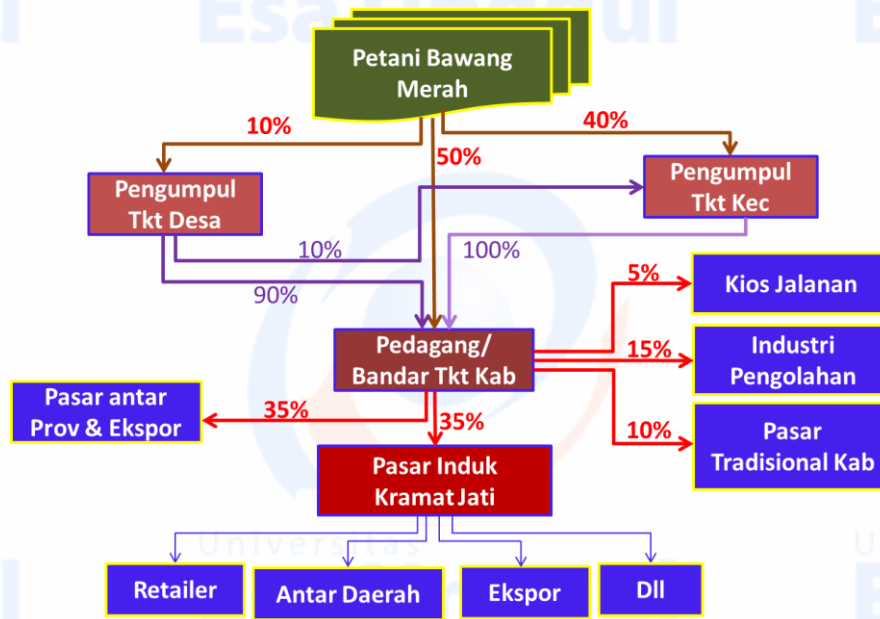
Petani Bawang Merah

10%

40%

50%

Pengumpul Tkt Desa

Pengumpul Tkt Kec

10%

100%

90%

5%

Kios Jalanan

Pedagang/ Bandar Tkt Kab

15%

Industri Pengolahan

Pasar antar Prov & Ekspor

35%

35%

10%

Pasar Tradisional Kab

Pasar Induk Kramat Jati

Universitas

Retailer

Antar Daerah

Ekspor

Dll